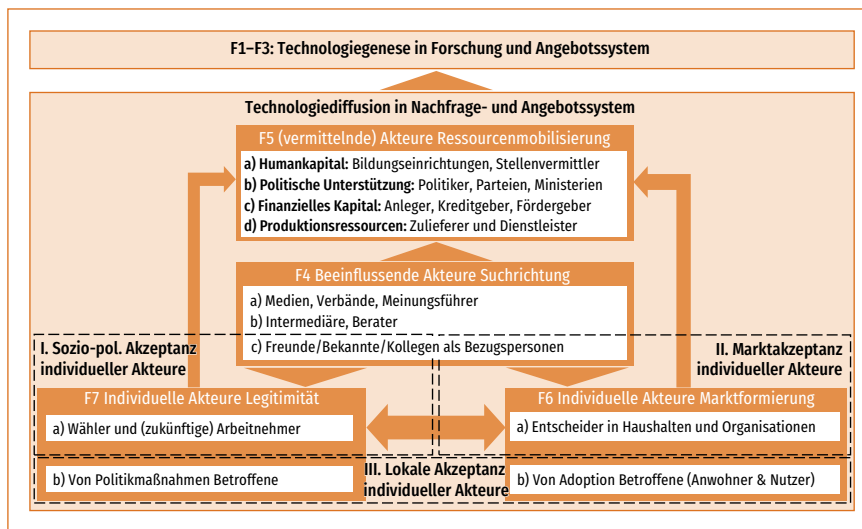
F1–F3: Technologiegenese in Forschung und Angebotssystem

Technologiediffusion in Nachfrage- und Angebotssystem

F5 (vermittelnde) Akteure Ressourcenmobilisierung

a) Humankapital: Bildungseinrichtungen, Stellenvermittler
b) Politische Unterstützung: Politiker, Parteien, Ministerien
c) Finanzielles Kapital: Anleger, Kreditgeber, Fördergeber
d) Produktionsressourcen: Zulieferer und Dienstleister

F4 Beeinflussende Akteure Suchrichtung

a) Medien, Verbände, Meinungsführer
b) Intermediäre, Berater
c) Freunde/Bekannte/Kollegen als Bezugspersonen

I. Sozio-pol. Akzeptanz individueller Akteure

II. Marktakzeptanz individueller Akteure

F7 Individuelle Akteure Legitimität

a) Wähler und (zukünftige) Arbeitnehmer

F6 Individuelle Akteure Marktformierung

a) Entscheider in Haushalten und Organisationen

b) Von Politikmaßnahmen Betroffene

III. Lokale Akzeptanz individueller Akteure

b) Von Adoption Betroffene (Anwohner & Nutzer)